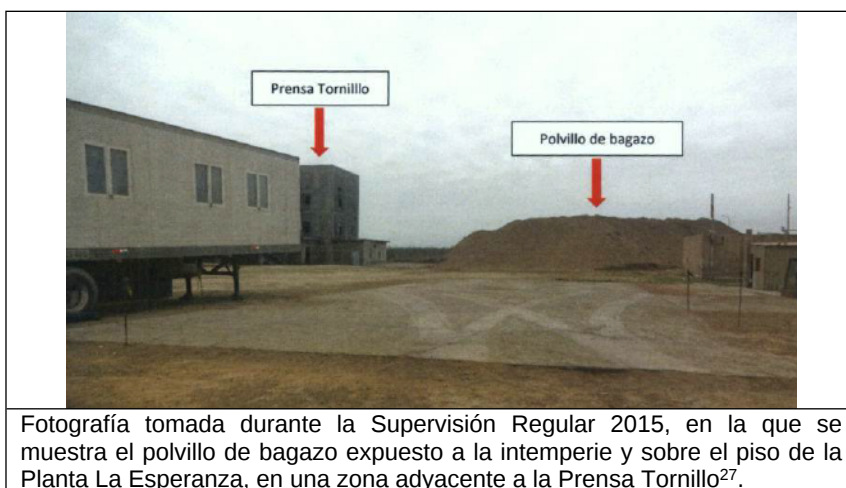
Prensa Tornillo

Polvillo de bagazo

Fotografía tomada durante la Supervisión Regular 2015, en la que se muestra el polvillo de bagazo expuesto a la intemperie y sobre el piso de la Planta La Esperanza, en una zona adyacente a la Prensa Tornillo$^{27}$.